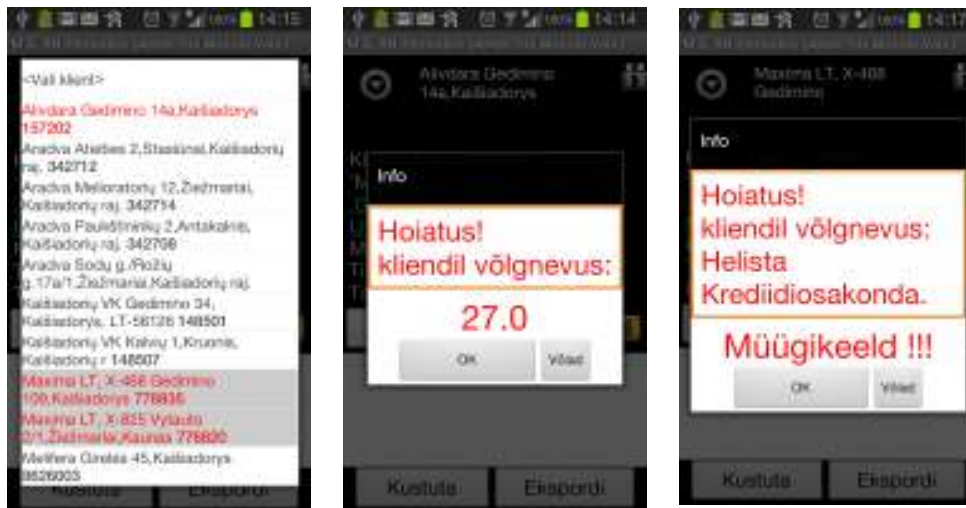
14:15

<Vali klient>

Alvidara Gedimino 14a,Kaišiadorys 157202

Aradva Ateities 2,Stasiūnai,Kaišiadorių raj. 342712

Aradva Melioratorių 12,Žiežmariai, Kaišiadorių raj. 342714

Aradva Paukštininkų 2,Antakalnis, Kaišiadorių raj. 342708

Aradva Sodų g./Rožių g.17a/1,Žiežmariai,Kaišiadorių raj.

Kaišiadorių VK Gedimino 34, Kaišiadorys, LT-56128 148501

Kaišiadorių VK Kalvių 1,Kruonis, Kaišiadorių r 148507

Maxima LT, X-468 Gedimino 109,Kaišiadorys 778836

Maxima LT, X-825 Vytauto 2/1,Žiežmariai,Kaunas 778820

Mellfera Girelės 45,Kaišiadorys 3626003

Kustuta Ekspordi

14:14

Alvidara Gedimino 14a,Kaišiadorys

Info

Hoiatus! kliendil võlgnevus:

27.0

OK Võtad

Kustuta Ekspordi

14:17

Maxima LT, X-468 Gedimino

Info

Hoiatus! kliendil võlgnevus: Helista Krediidiosakonda.

Müügikeeld !!!

OK Võtad

Kustuta Ekspordi